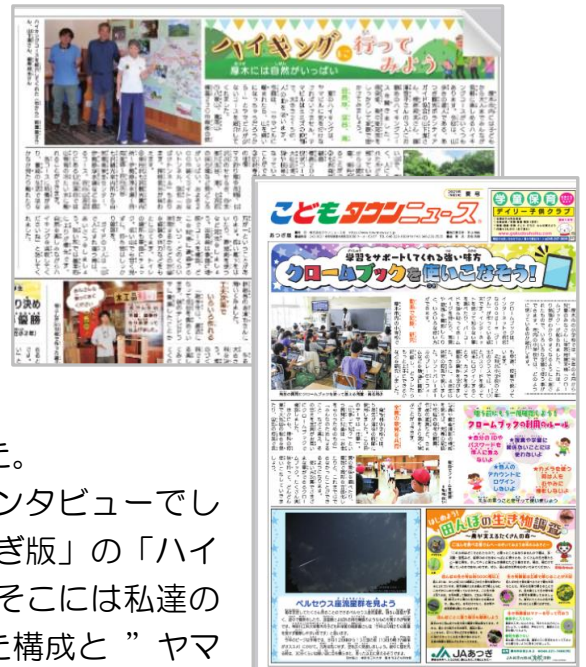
ハイキングに行ってみよう
厚木には自然がいっぱい

こどもタウンニュース
あつぎ版
学童保育
デイリー子供クラブ
学習をサポートしてくれる強い味方
クロームブックを使いこなそう!
クロームブックの利用のルール
田んぼの生き物調査
ペルセウス座流星群を見よう
JAあつぎ

た。
ンタビューでし
ぎ版」の「ハイ
そこには私達の
た構成と ”ヤマ